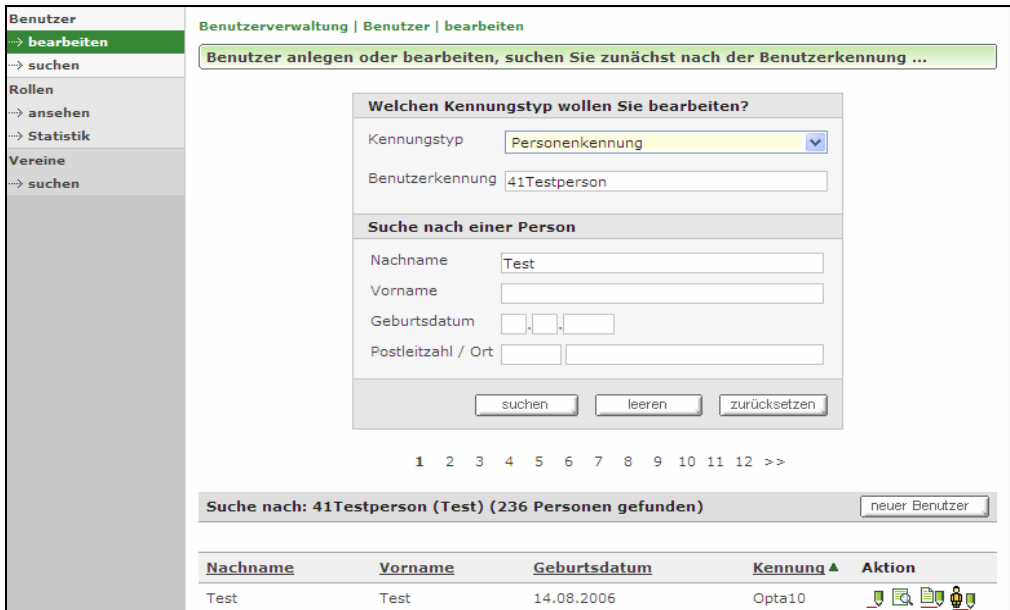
Benutzer
bearbeiten
suchen
Rollen
ansehen
Statistik
Vereine
suchen

Benutzerverwaltung | Benutzer | bearbeiten

Benutzer anlegen oder bearbeiten, suchen Sie zunächst nach der Benutzerkennung ...

Welchen Kennungstyp wollen Sie bearbeiten?

Kennungstyp Personenkennung

Benutzerkennung 41Testperson

Suche nach einer Person

Nachname Test

Vorname

Geburtsdatum

Postleitzahl / Ort

suchen leeren zurücksetzen

1 2 3 4 5 6 7 8 9 10 11 12 >>

Suche nach: 41Testperson (Test) (236 Personen gefunden)

neuer Benutzer

| Nachname | Vorname | Geburtsdatum | Kennung ▲ | Aktion |
|---|---|---|---|---|
| Test | Test | 14.08.2006 | Opta10 | |